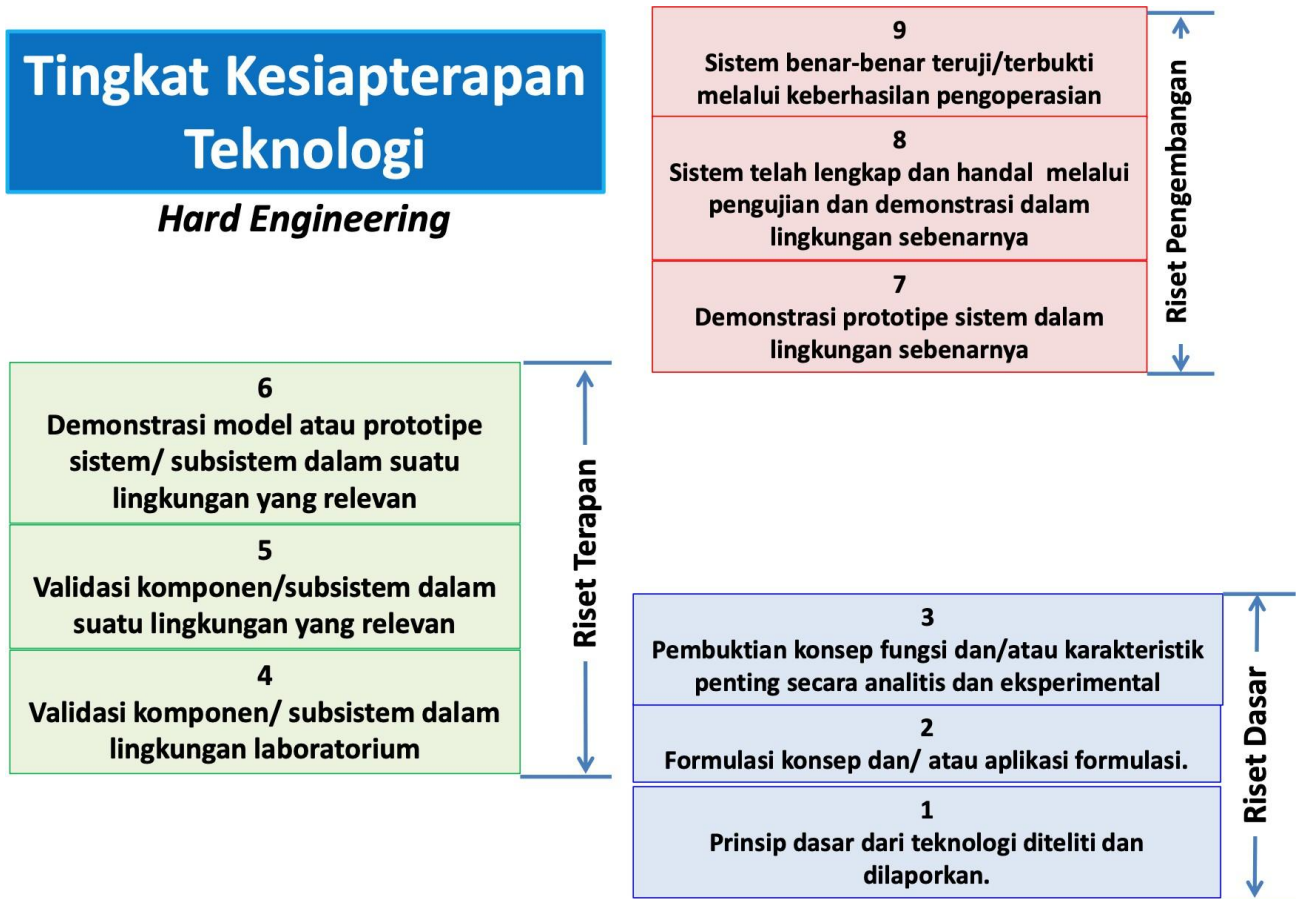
Tingkat Kesiapterapan Teknologi

Hard Engineering

9
Sistem benar-benar teruji/terbukti melalui keberhasilan pengoperasian

8
Sistem telah lengkap dan handal melalui pengujian dan demonstrasi dalam lingkungan sebenarnya

7
Demonstrasi prototipe sistem dalam lingkungan sebenarnya

Riset Pengembangan

6
Demonstrasi model atau prototipe sistem/ subsistem dalam suatu lingkungan yang relevan

5
Validasi komponen/subsistem dalam suatu lingkungan yang relevan

4
Validasi komponen/ subsistem dalam lingkungan laboratorium

Riset Terapan

3
Pembuktian konsep fungsi dan/atau karakteristik penting secara analitis dan eksperimental

2
Formulasi konsep dan/ atau aplikasi formulasi.

1
Prinsip dasar dari teknologi diteliti dan dilaporkan.

Riset Dasar